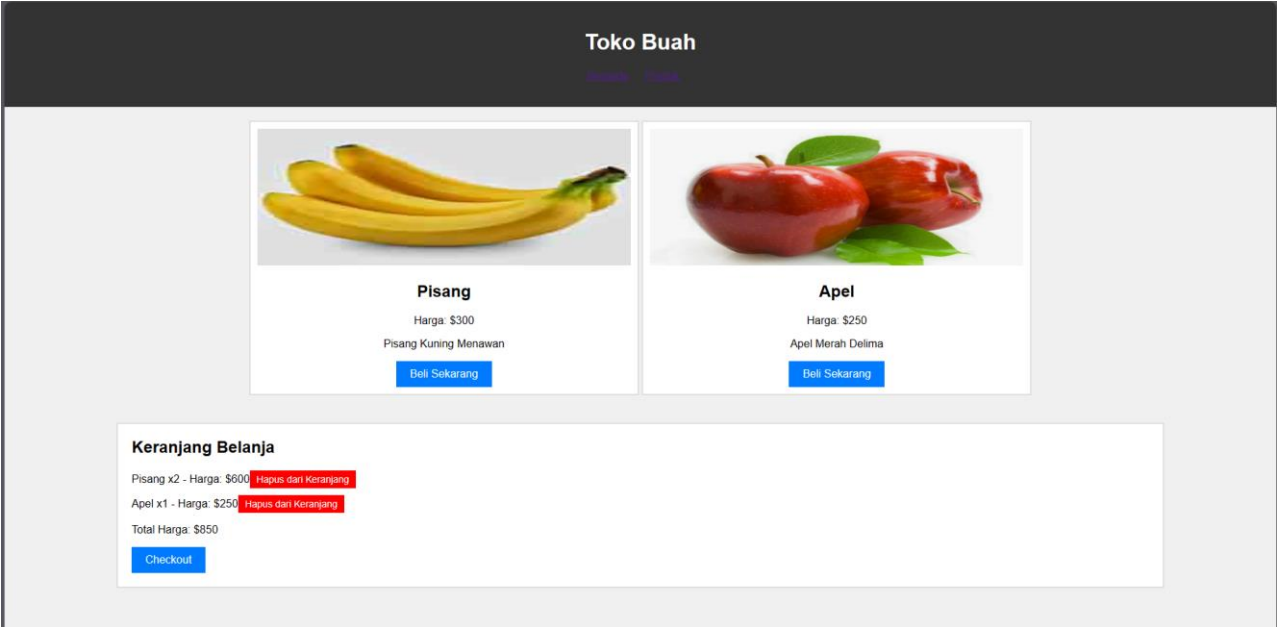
Toko Buah

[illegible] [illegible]

Pisang

Harga: $300

Pisang Kuning Menawan

Beli Sekarang

Apel

Harga: $250

Apel Merah Delima

Beli Sekarang

Keranjang Belanja

Pisang x2 - Harga: $600 Hapus dari Keranjang

Apel x1 - Harga: $250 Hapus dari Keranjang

Total Harga: $850

Checkout